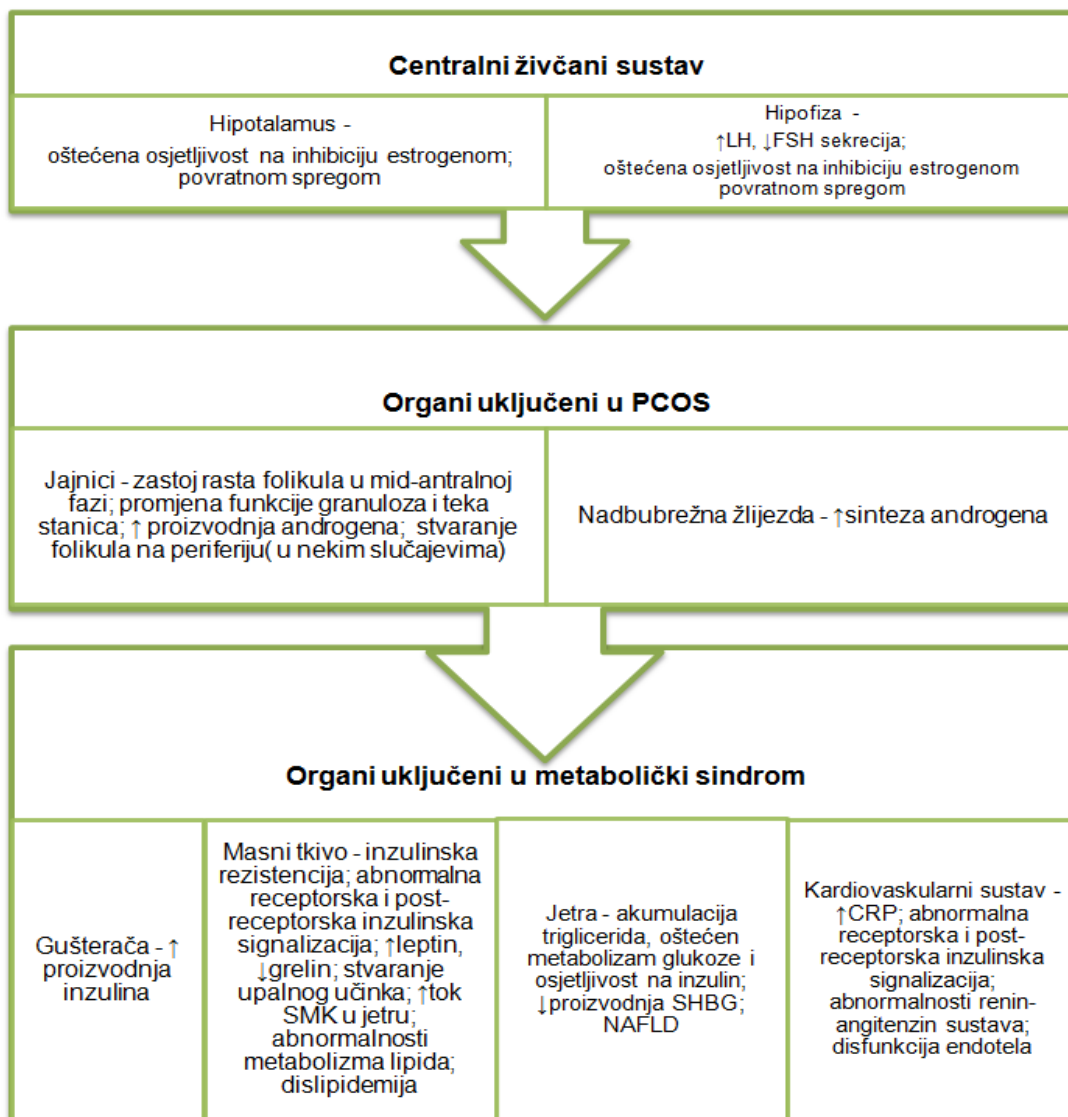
Centralni živčani sustav

Hipotalamus - oštećena osjetljivost na inhibiciju estrogenom; povratnom spregom

Hipofiza - ↑LH, ↓FSH sekrecija; oštećena osjetljivost na inhibiciju estrogenom povratnom spregom

Organi uključeni u PCOS

Jajnici - zastoj rasta folikula u mid-antralnoj fazi; promjena funkcije granuloza i teka stanica; ↑ proizvodnja androgena; stvaranje folikula na periferiju( u nekim slučajevima)

Nadbubrežna žlijezda - ↑sinteza androgena

Organi uključeni u metabolički sindrom

Gušterača - ↑ proizvodnja inzulina

Masni tkivo - inzulinska rezistencija; abnormalna receptorska i post-receptorska inzulinska signalizacija; ↑leptin, ↓grelin; stvaranje upalnog učinka; ↑tok SMK u jetru; abnormalnosti metabolizma lipida; dislipidemija

Jetra - akumulacija triglicerida, oštećen metabolizam glukoze i osjetljivost na inzulin; ↓proizvodnja SHBG; NAFLD

Kardiovaskularni sustav - ↑CRP; abnormalna receptorska i post-receptorska inzulinska signalizacija; abnormalnosti renin-angitenzin sustava; disfunkcija endotela